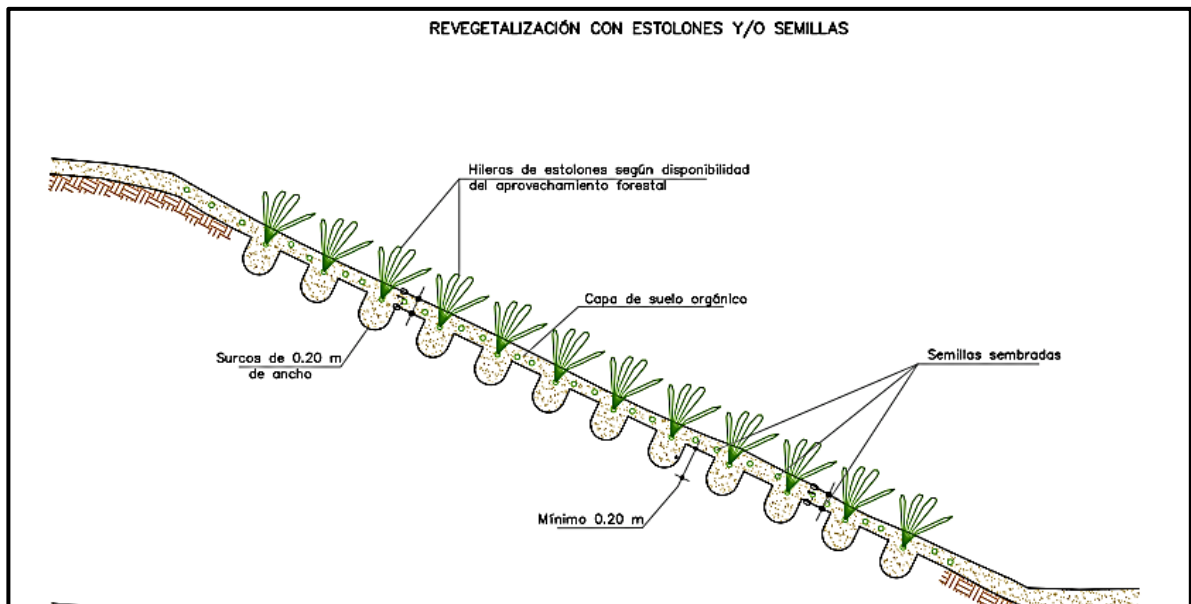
REVEGETALIZACIÓN CON ESTOLONES Y/O SEMILLAS

Hileras de estolones según disponibilidad del aprovechamiento forestal

Capa de suelo orgánico

Surcos de 0.20 m de ancho

Semillas sembradas

Mínimo 0.20 m